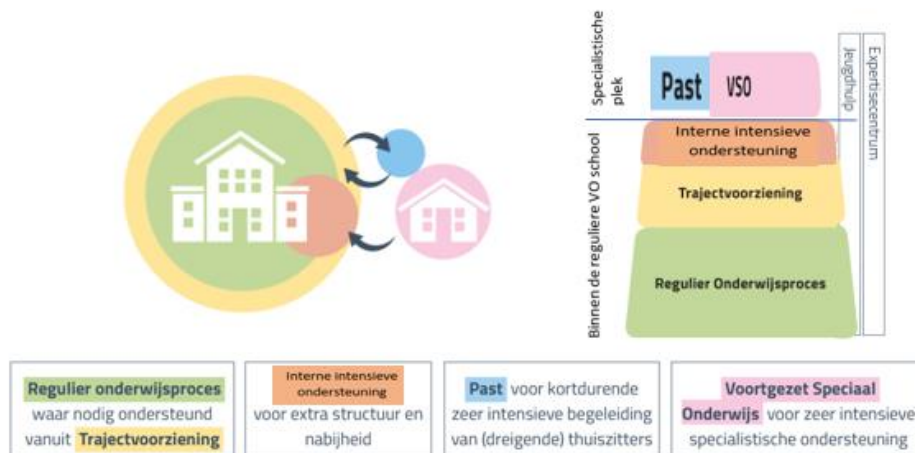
Specialistische plek

Past

VSO

Jeugdhulp

Expertisecentrum

Interne intensieve ondersteuning

Trajectvoorziening

Regulier Onderwijsproces

Binnen de reguliere VO school

Regulier onderwijsproces waar nodig ondersteund vanuit Trajectvoorziening

Interne intensieve ondersteuning voor extra structuur en nabijheid

Past voor kortdurende zeer intensieve begeleiding van (dreigende) thuiszitters

Voortgezet Speciaal Onderwijs voor zeer intensieve specialistische ondersteuning